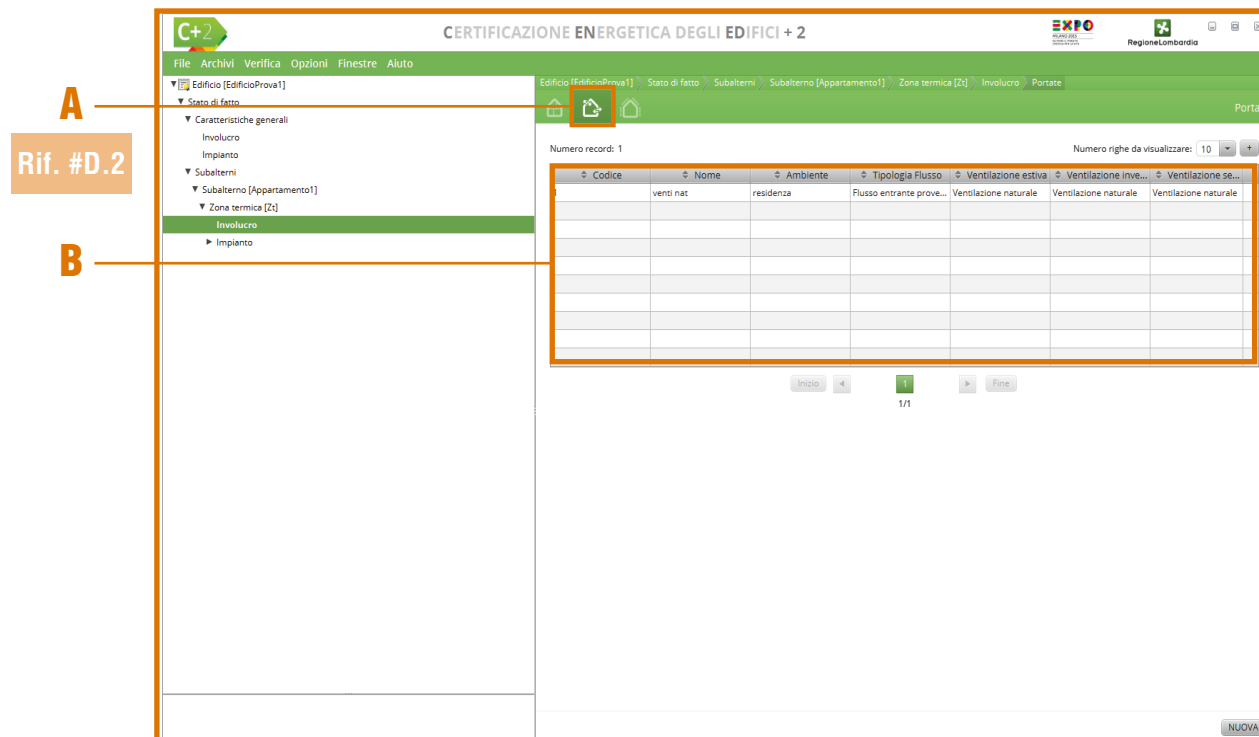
A

Rif. #D.2

B

C+2

CERTIFICAZIONE ENERGETICA DEGLI EDIFICI + 2

EXPO MILANO 2015

RegioneLombardia

File Archivi Verifica Opzioni Finestre Aiuto

Edificio [EdificioProva1]
Stato di fatto
Caratteristiche generali
Involucro
Impianto
Subalterni
Subalterno [Appartamento1]
Zona termica [Zt]
Involucro
Impianto

Edificio [EdificioProva1] Stato di fatto Subalterni Subalterno [Appartamento1] Zona termica [Zt] Involucro Portate

Porta

Numero record: 1

Numero righe da visualizzare: 10

| Codice | Nome | Ambiente | Tipologia Flusso | Ventilazione estiva | Ventilazione inve... | Ventilazione se... |
|---|---|---|---|---|---|---|
| | venti nat | residenza | Flusso entrante prove... | Ventilazione naturale | Ventilazione naturale | Ventilazione naturale |

Inizio Fine
1
1/1

NUOVA